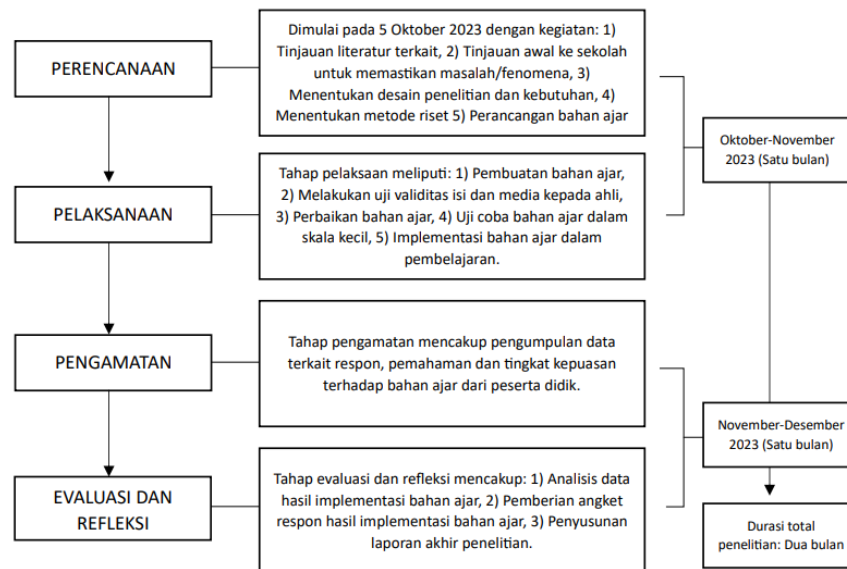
PERENCANAAN

Dimulai pada 5 Oktober 2023 dengan kegiatan: 1) Tinjauan literatur terkait, 2) Tinjauan awal ke sekolah untuk memastikan masalah/fenomena, 3) Menentukan desain penelitian dan kebutuhan, 4) Menentukan metode riset 5) Perancangan bahan ajar

Oktober-November 2023 (Satu bulan)

PELAKSANAAN

Tahap pelaksaan meliputi: 1) Pembuatan bahan ajar, 2) Melakukan uji validitas isi dan media kepada ahli, 3) Perbaikan bahan ajar, 4) Uji coba bahan ajar dalam skala kecil, 5) Implementasi bahan ajar dalam pembelajaran.

PENGAMATAN

Tahap pengamatan mencakup pengumpulan data terkait respon, pemahaman dan tingkat kepuasan terhadap bahan ajar dari peserta didik.

November-Desember 2023 (Satu bulan)

EVALUASI DAN REFLEKSI

Tahap evaluasi dan refleksi mencakup: 1) Analisis data hasil implementasi bahan ajar, 2) Pemberian angket respon hasil implementasi bahan ajar, 3) Penyusunan laporan akhir penelitian.

Durasi total penelitian: Dua bulan